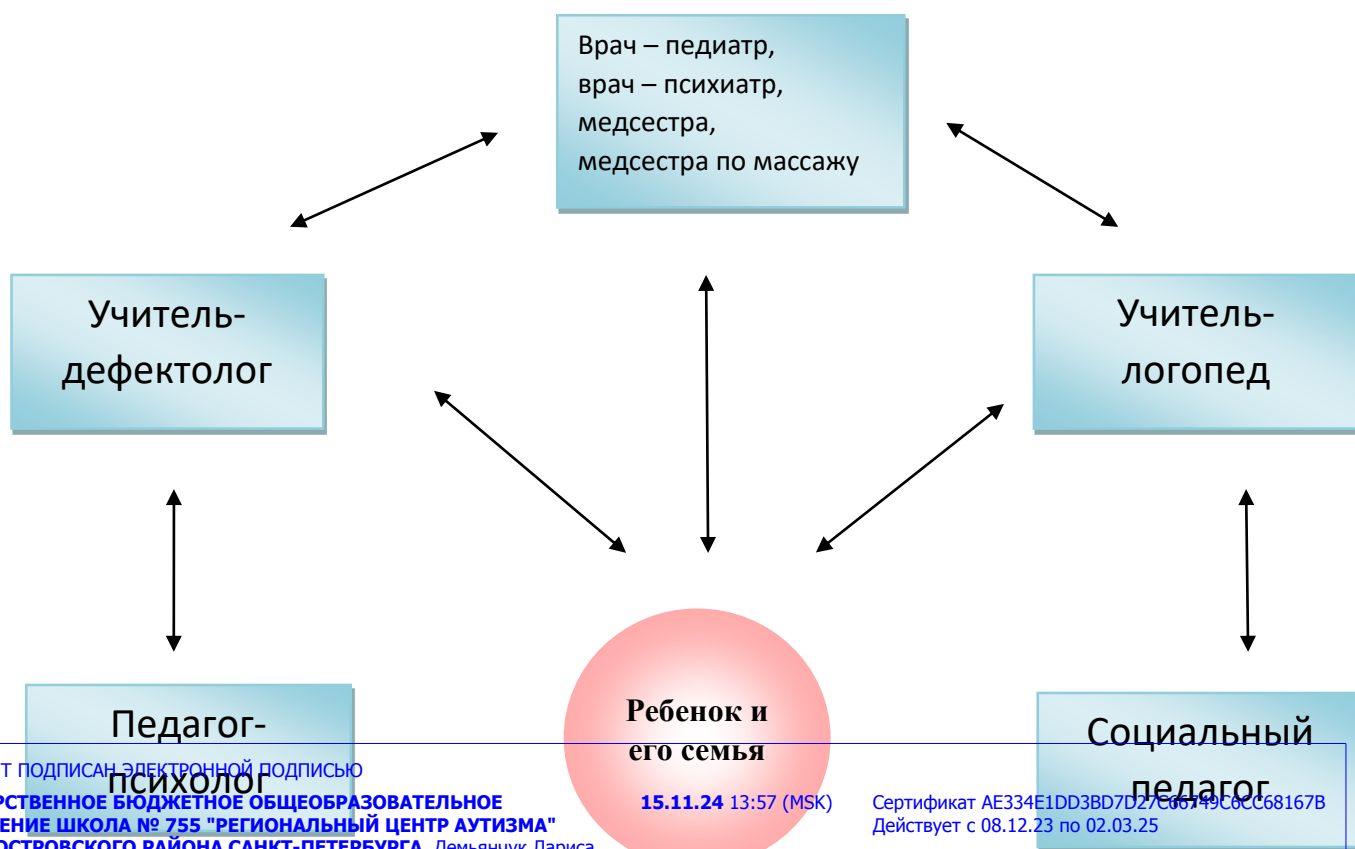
Врач – педиатр,
врач – психиатр,
медсестра,
медсестра по массажу

Учитель-дефектолог

Учитель-логопед

Педагог-психолог

Ребенок и его семья

Социальный педагог

Т ПОДПИСАН ЭЛЕКТРОННОЙ ПОДПИСЬЮ
РСТВЕННОЕ БЮДЖЕТНОЕ ОБЩЕОБРАЗОВАТЕЛЬНОЕ
ЕНИЕ ШКОЛА № 755 "РЕГИОНАЛЬНЫЙ ЦЕНТР АУТИЗМА"
ОСТРОВСКОГО РАЙОНА САНКТ-ПЕТЕРБУРГА, Демьянчук Лариса

15.11.24 13:57 (MSK)

Сертификат AE334E1DD3BD7D27C66749C6CC68167B
Действует с 08.12.23 по 02.03.25